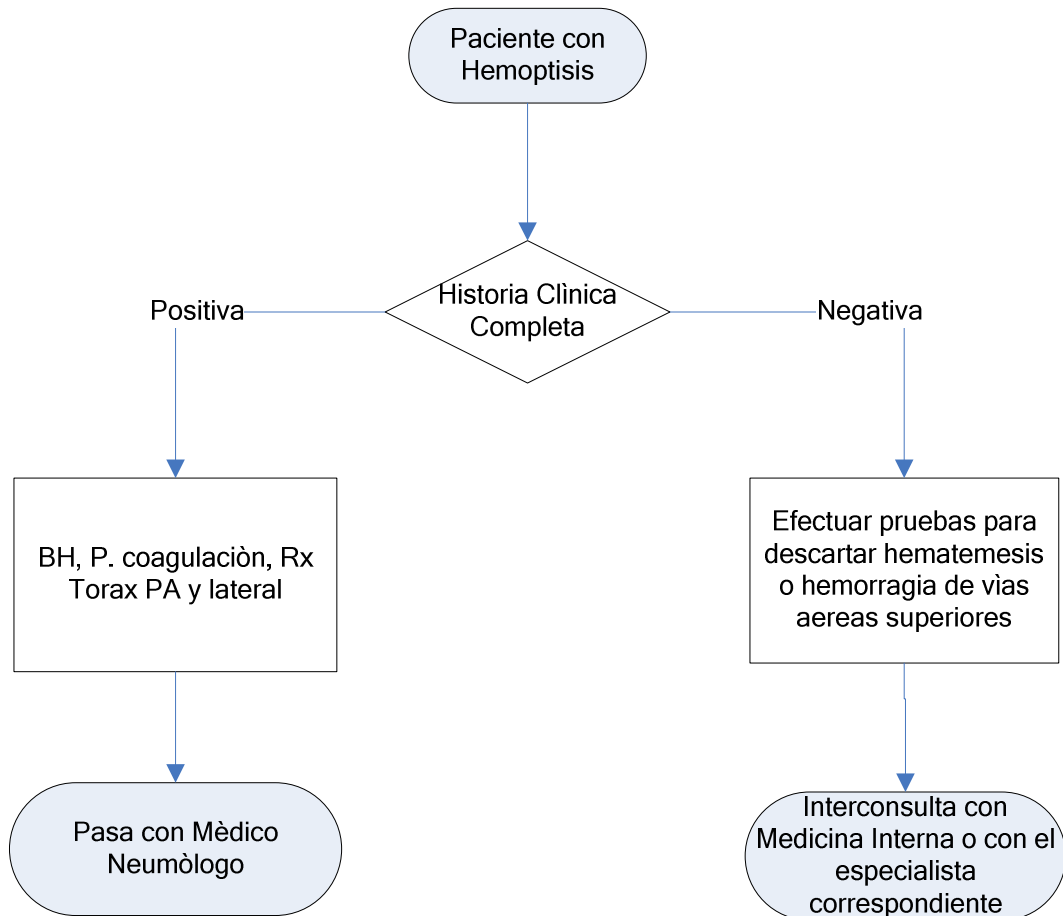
Paciente con Hemoptisis

Historia Clìnica Completa

Positiva

Negativa

BH, P. coagulaciòn, Rx Torax PA y lateral

Efectuar pruebas para descartar hematemesis o hemorragia de vìas aereas superiores

Pasa con Mèdico Neumòlogo

Interconsulta con Medicina Interna o con el especialista correspondiente